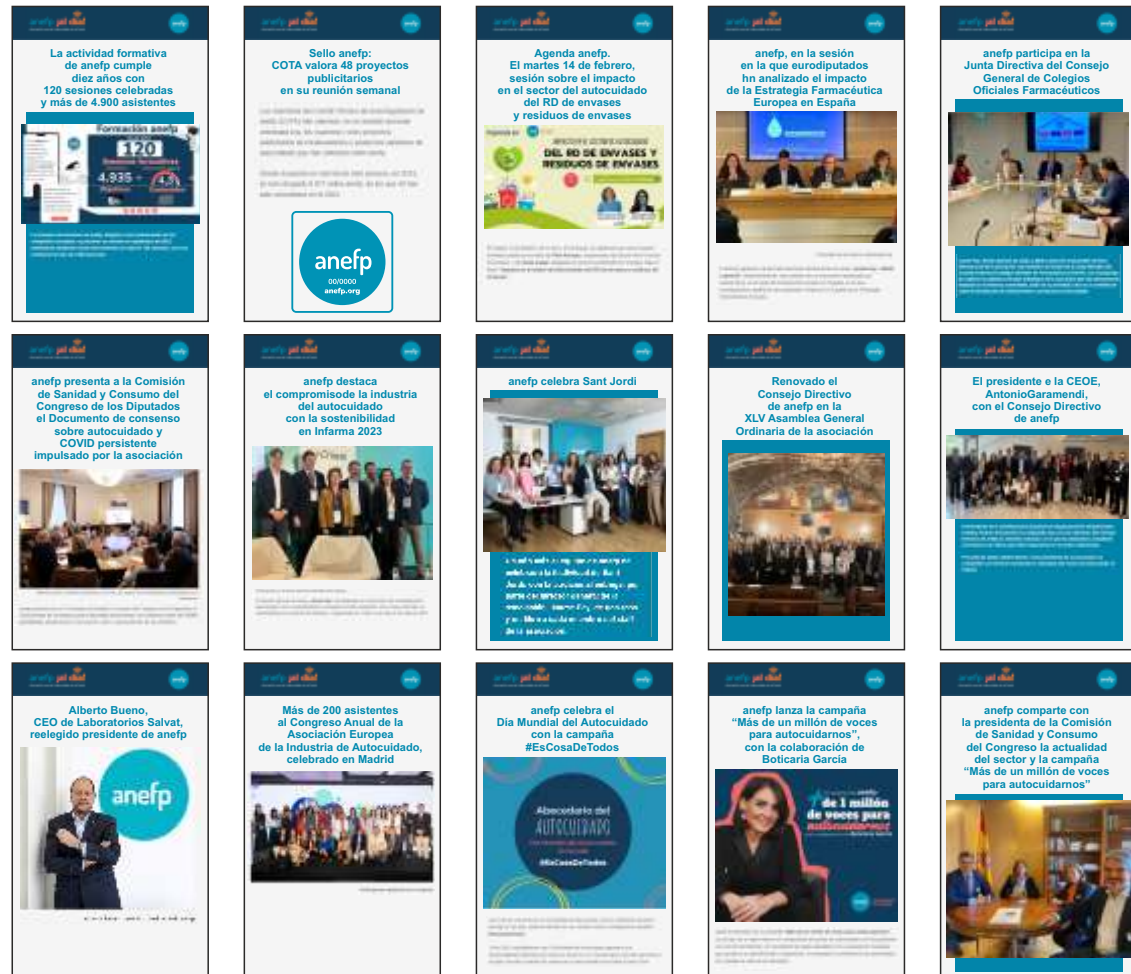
anefp al día

La actividad formativa de anefp cumple diez años con 120 sesiones celebradas y más de 4.900 asistentes

Formación anefp
120
4.935
4,5

anefp al día

Sello anefp: COTA valora 48 proyectos publicitarios en su reunión semanal

anefp
00/0000
anefp.org

anefp al día

Agenda anefp. El martes 14 de febrero, sesión sobre el impacto en el sector del autocuidado del RD de envases y residuos de envases

DEL RD DE ENVASES Y RESIDUOS DE ENVASES

anefp al día

anefp, en la sesión en la que eurodiputados hn analizado el impacto de la Estrategia Farmacéutica Europea en España

anefp al día

anefp participa en la Junta Directiva del Consejo General de Colegios Oficiales Farmacéuticos

anefp al día

anefp presenta a la Comisión de Sanidad y Consumo del Congreso de los Diputados el Documento de consenso sobre autocuidado y COVID persistente impulsado por la asociación

anefp al día

anefp destaca el compromisode la industria del autocuidado con la sostenibilidad en Infarma 2023

anefp al día

anefp celebra Sant Jordi

anefp al día

Renovado el Consejo Directivo de anefp en la XLV Asamblea General Ordinaria de la asociación

anefp al día

El presidente e la CEOE, AntonioGaramendi, con el Consejo Directivo de anefp

anefp al día

Alberto Bueno, CEO de Laboratorios Salvat, reelegido presidente de anefp

anefp

anefp al día

Más de 200 asistentes al Congreso Anual de la Asociación Europea de la Industria de Autocuidado, celebrado en Madrid

anefp al día

anefp celebra el Día Mundial del Autocuidado con la campaña #EsCosaDeTodos

Abecedario del AUTOCUIDADO
#EsCosaDeTodos

anefp al día

anefp lanza la campaña “Más de un millón de voces para autocuidarnos”, con la colaboración de Boticaria García

de 1 millón de voces para autocuidarnos

anefp al día

anefp comparte con la presidenta de la Comisión de Sanidad y Consumo del Congreso la actualidad del sector y la campaña “Más de un millón de voces para autocuidarnos”